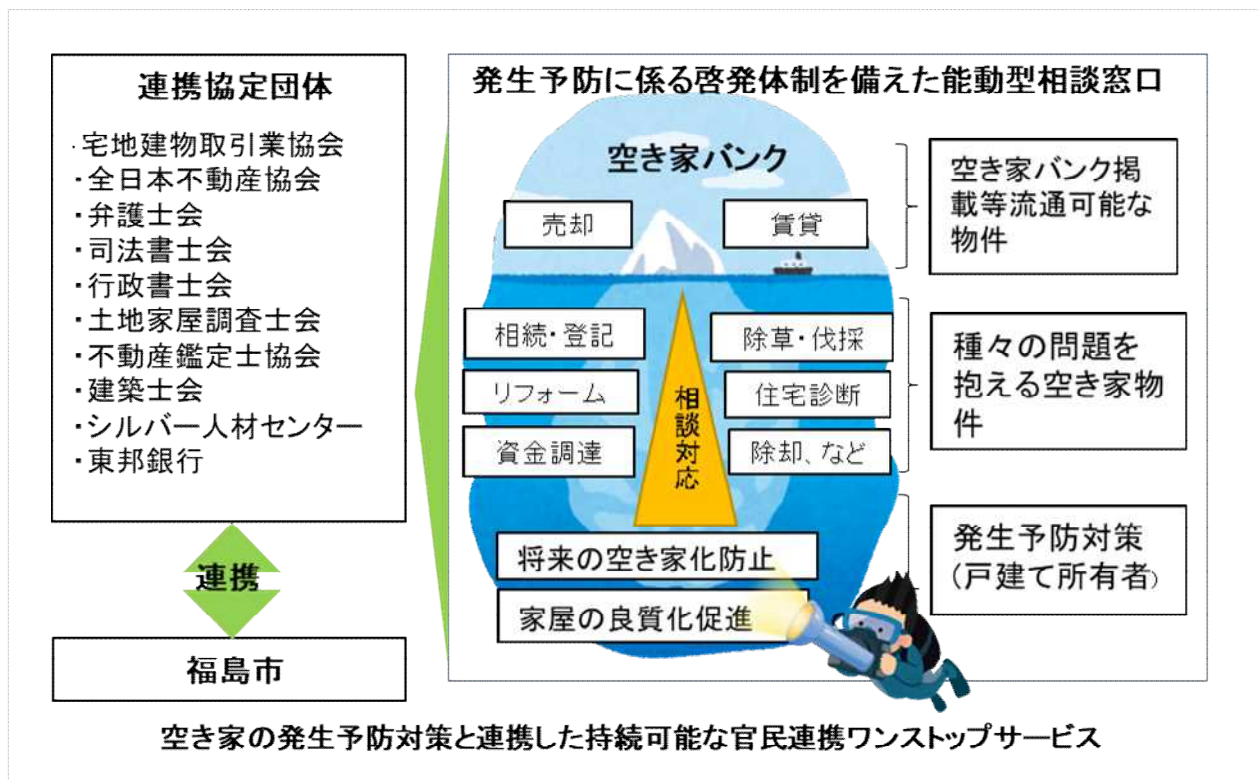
連携協定団体

·宅地建物取引業協会
·全日本不動産協会
·弁護士会
·司法書士会
·行政書士会
·土地家屋調査士会
·不動産鑑定士協会
·建築士会
·シルバー人材センター
·東邦銀行

連携

福島市

発生予防に係る啓発体制を備えた能動型相談窓口

空き家バンク

売却

賃貸

空き家バンク掲載等流通可能な物件

相続·登記

リフォーム

資金調達

相談対応

除草·伐採

住宅診断

除却、など

種々の問題を抱える空き家物件

将来の空き家化防止

家屋の良質化促進

発生予防対策(戸建て所有者)

空き家の発生予防対策と連携した持続可能な官民連携ワンストップサービス